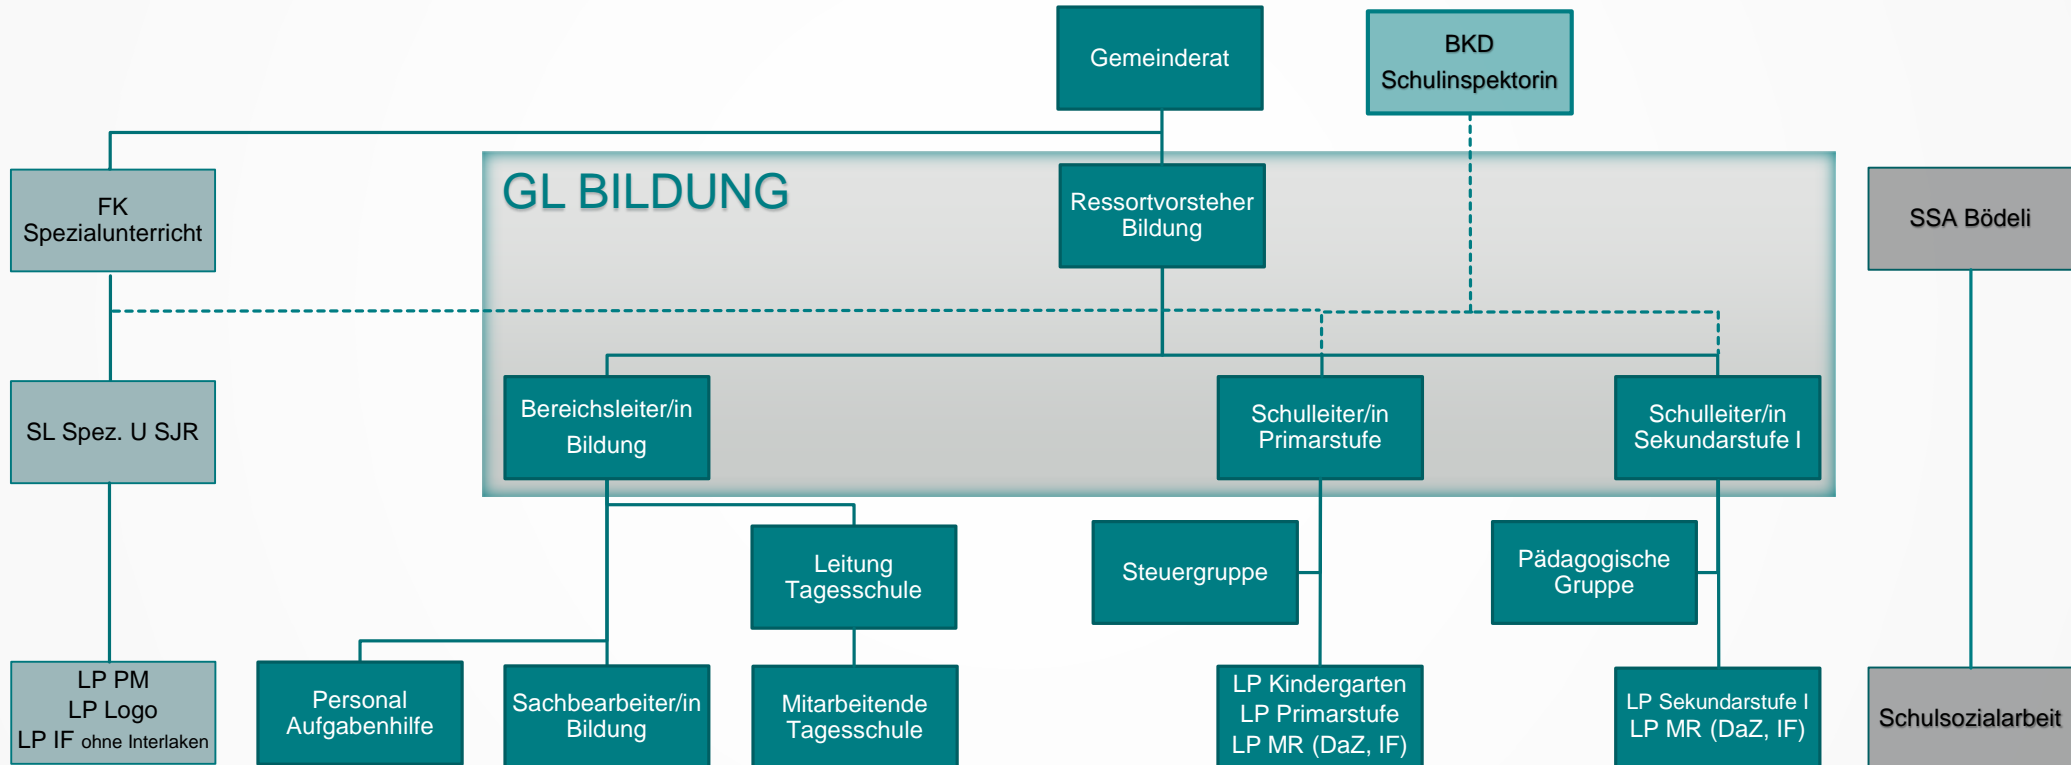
Gemeinderat

BKD
Schulinspektorin

FK
Spezialunterricht

GL BILDUNG

Ressortvorsteher
Bildung

SSA Bödeli

SL Spez. U SJR

Bereichsleiter/in
Bildung

Schulleiter/in
Primarstufe

Schulleiter/in
Sekundarstufe I

Leitung
Tagesschule

Steuergruppe

Pädagogische
Gruppe

LP PM
LP Logo
LP IF ohne Interlaken

Personal
Aufgabenhilfe

Sachbearbeiter/in
Bildung

Mitarbeitende
Tagesschule

LP Kindergarten
LP Primarstufe
LP MR (DaZ, IF)

LP Sekundarstufe I
LP MR (DaZ, IF)

Schulsozialarbeit